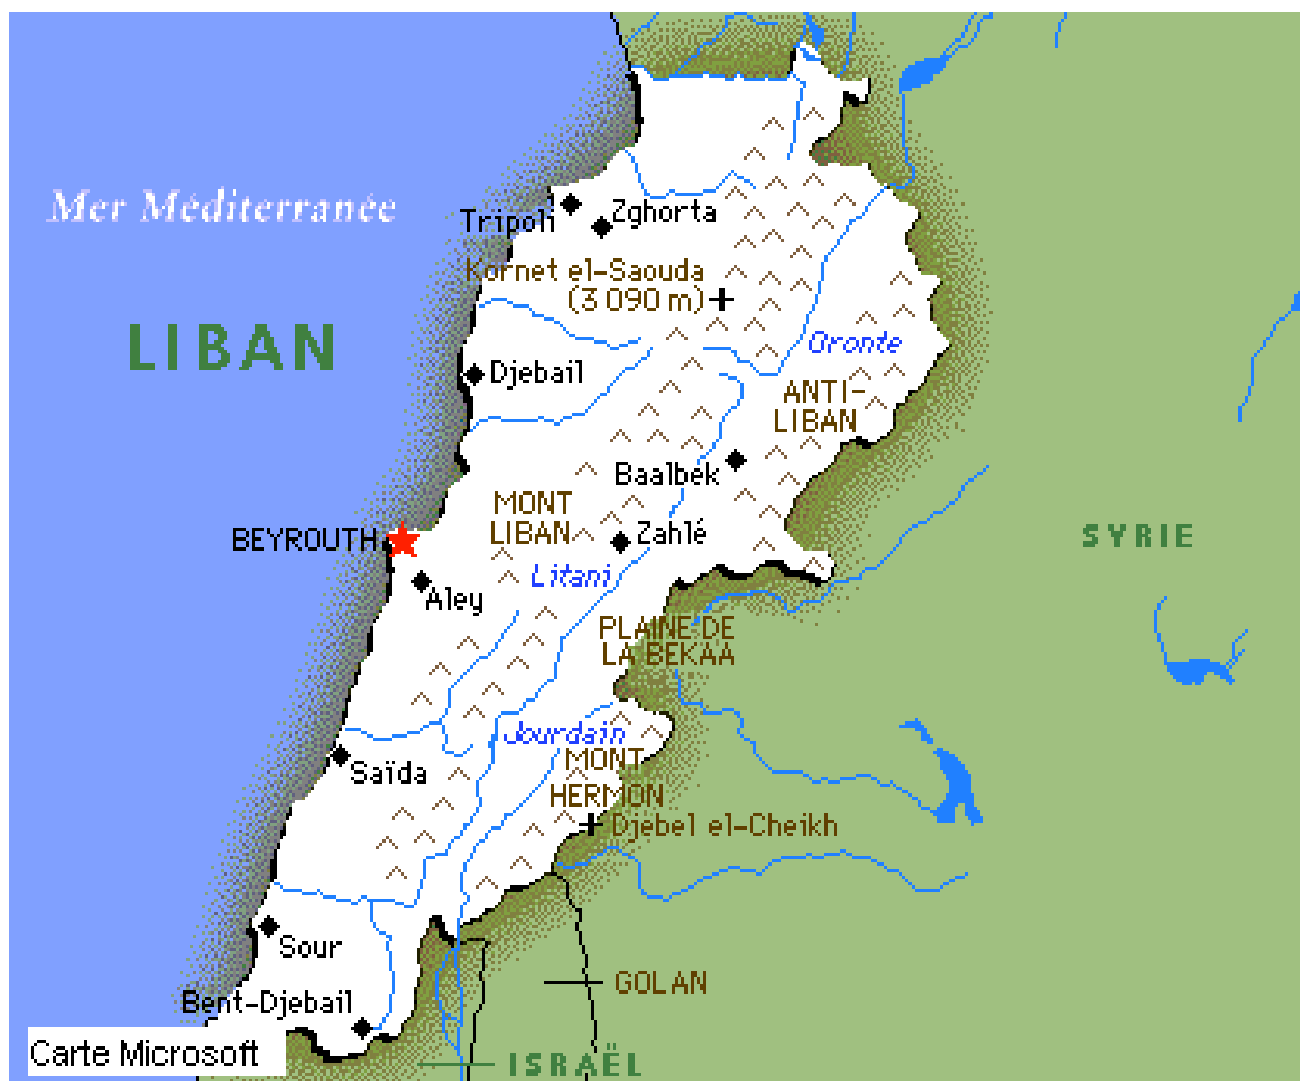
Mer Méditerranée

LIBAN

Tripoli
Zghorta
Kornet el-Saouda
(3 090 m)
Oronte
Djebail
ANTI-LIBAN
Baalbek
MONT LIBAN
Zahlé
BEYROUTH
Aley
Litani
SYRIE
PLAINE DE LA BEKAA
Jourdain
MONT HERMON
Saïda
Djebel el-Cheikh
Sour
GOLAN
Bent-Djebail
Carte Microsoft
ISRAËL